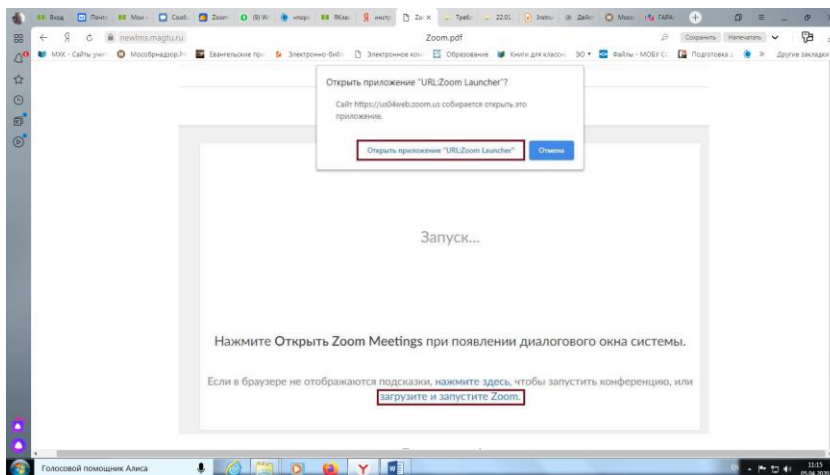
Вход | Почт | Мои | Cool | Zoom | (9) W | много | Клас | инстр | Zo × | Треб | 22.01 | Instru | Дейс | Моск | ГАРАЖ

newlms.magtu.ru

Zoom.pdf

Сохранить | Напечатать

МХК - Сайты учит | Мособрнадзор.Р | Евангельские при | Электронно-библ | Электронное ком | Образование | Книги для классн | ЭО | Файлы - МОБУ СС | Подготовка | Другие закладки

Открыть приложение "URL:Zoom Launcher"?

Сайт https://us04web.zoom.us собирается открыть это приложение.

Открыть приложение "URL:Zoom Launcher"

Отмена

Запуск...

Нажмите Открыть Zoom Meetings при появлении диалогового окна системы.

Если в браузере не отображаются подсказки, нажмите здесь, чтобы запустить конференцию, или загрузите и запустите Zoom.

Голосовой помощник Алиса

11:15
05.04.2020